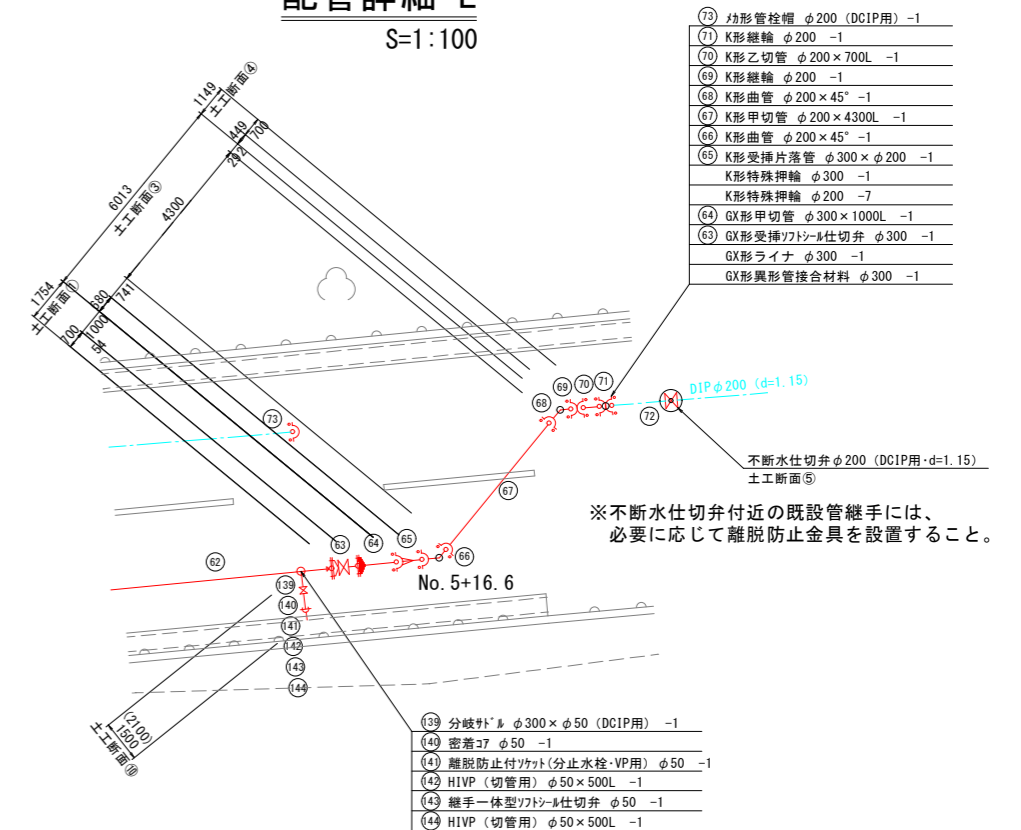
配管詳細 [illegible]
S=1:100

⑦③ ﾒｶ形管栓帽 φ200 (DCIP用) -1
⑦① K形継輪 φ200 -1
⑦⓪ K形乙切管 φ200×700L -1
⑥⑨ K形継輪 φ200 -1
⑥⑧ K形曲管 φ200×45° -1
⑥⑦ K形甲切管 φ200×4300L -1
⑥⑥ K形曲管 φ200×45° -1
⑥⑤ K形受挿片落管 φ300×φ200 -1
K形特殊押輪 φ300 -1
K形特殊押輪 φ200 -7
⑥④ GX形甲切管 φ300×1000L -1
⑥③ GX形受挿ｿﾌﾄｼｰﾙ仕切弁 φ300 -1
GX形ライナ φ300 -1
GX形異形管接合材料 φ300 -1

1149
土工断面④
449
700
292
6013
土工断面③
4300
1754
土工断面①
680
741
700
1000
54

DIPφ200 (d=1.15)
⑦②
不断水仕切弁φ200 (DCIP用・d=1.15)
土工断面⑤

※不断水仕切弁付近の既設管継手には、
必要に応じて離脱防止金具を設置すること。

⑦③ ⑥⑧ ⑥⑨ ⑦⓪ ⑦① ⑥⑦ ⑥③ ⑥④ ⑥⑤ ⑥⑥ ⑥②
No.5+16.6
①③⑨ ①④⓪ ①④① ①④② ①④③ ①④④
(2100)
1500
土工断面⑩

①③⑨ 分岐ｻﾄﾞﾙ φ300×φ50 (DCIP用) -1
①④⓪ 密着ｺｱ φ50 -1
①④① 離脱防止付ｿｹｯﾄ(分止水栓・VP用) φ50 -1
①④② HIVP (切管用) φ50×500L -1
①④③ 継手一体型ｿﾌﾄｼｰﾙ仕切弁 φ50 -1
①④④ HIVP (切管用) φ50×500L -1